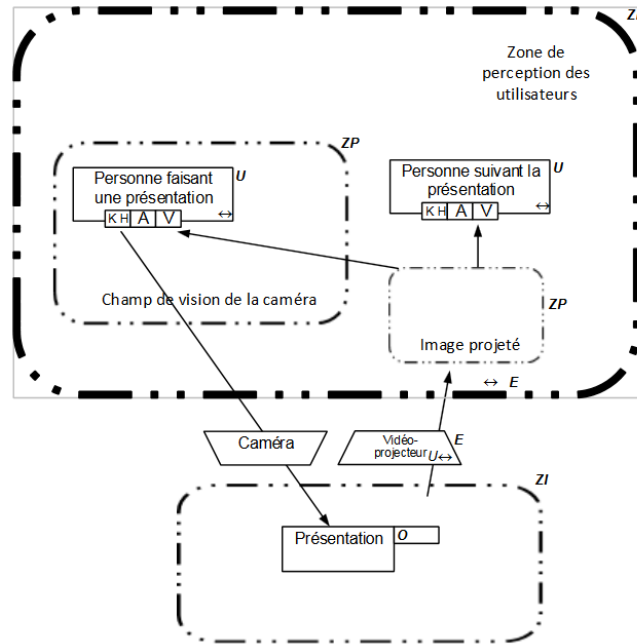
Zone de perception des utilisateurs

ZP

Personne faisant une présentation U

K H A V ↔

Champ de vision de la caméra

Personne suivant la présentation U

K H A V ↔

ZP

Image projeté

↔ E

Caméra

Vidéo-projecteur U↔ E

ZI

Présentation O